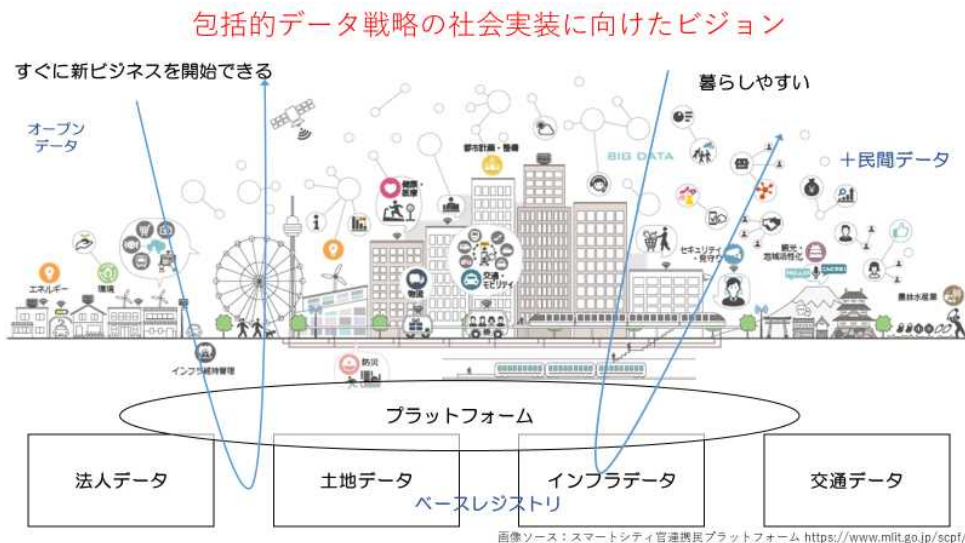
包括的データ戦略の社会実装に向けたビジョン

すぐに新ビジネスを開始できる

暮らしやすい

オープンデータ

＋民間データ

BIG DATA

都市計画・整備

健康・医療

交通・モビリティ

物流

教育

セキュリティ・見守り

観光・地域活性化

農林水産業

エネルギー

環境

インフラ維持管理

防災

プラットフォーム

法人データ

土地データ

インフラデータ

交通データ

ベースレジストリ

画像ソース：スマートシティ官民連携プラットフォーム https://www.mlit.go.jp/scpf/